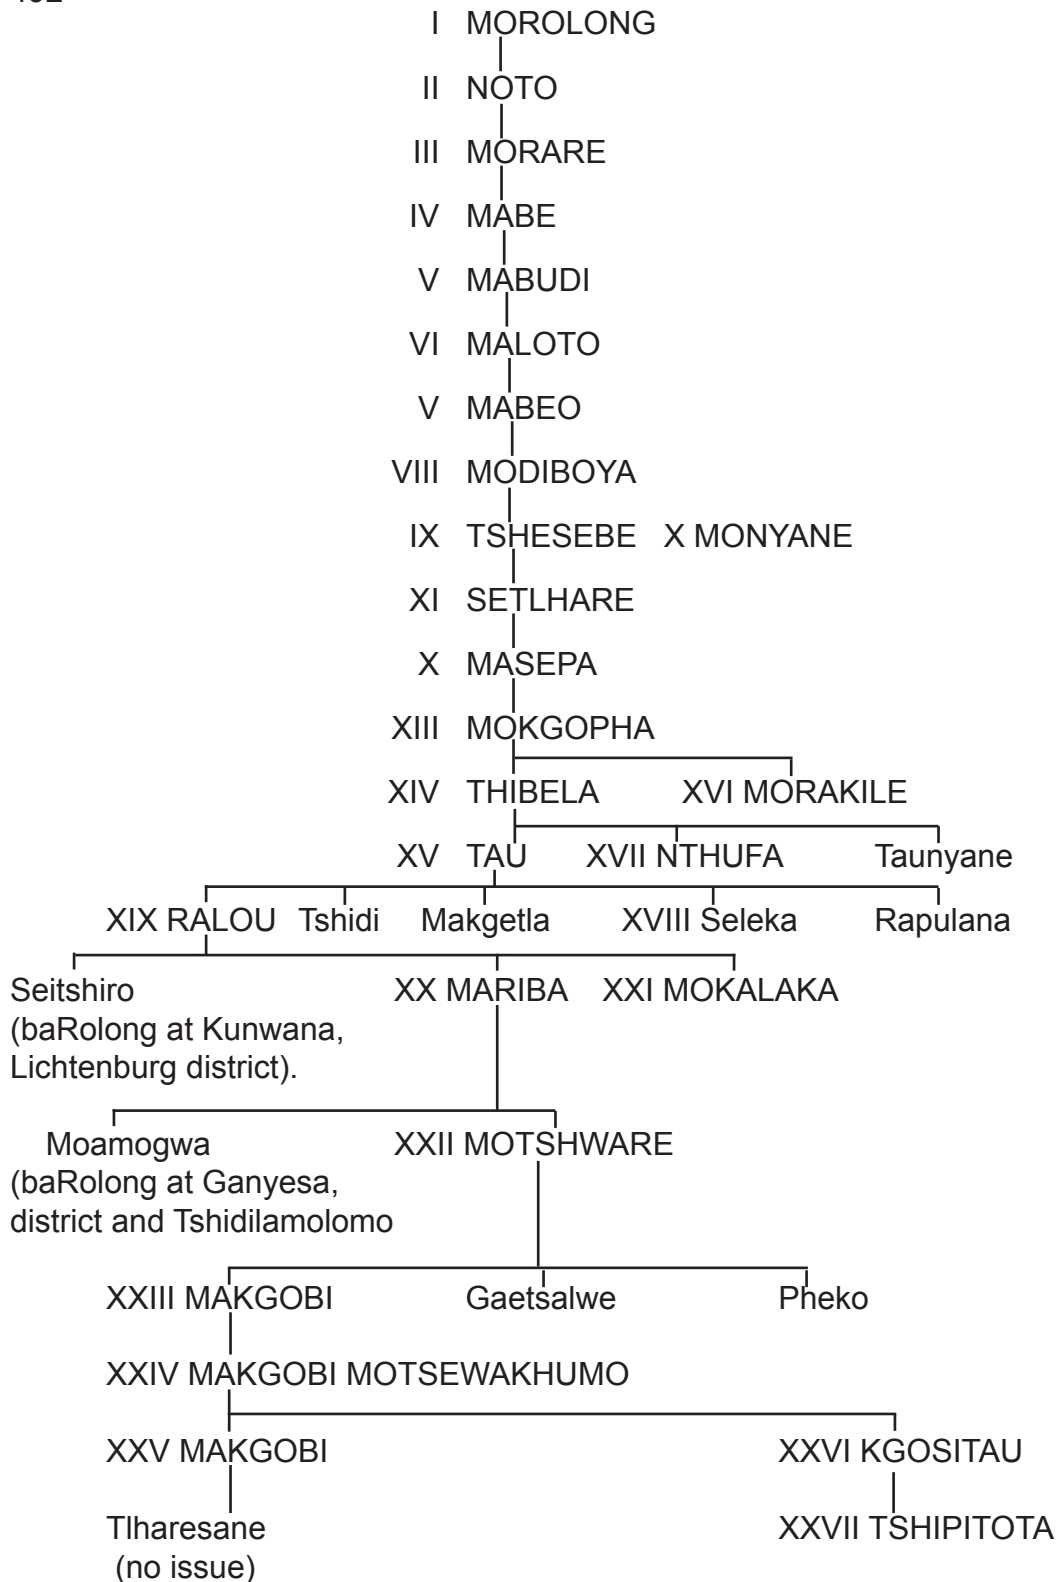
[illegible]

I MOROLONG

II NOTO

III MORARE

IV MABE

V MABUDI

VI MALOTO

V MABEO

VIII MODIBOYA

IX TSHESEBE X MONYANE

XI SETLHARE

X MASEPA

XIII MOKGOPHA

XIV THIBELA XVI MORAKILE

XV TAU XVII NTHUFA Taunyane

XIX RALOU Tshidi Makgetla XVIII Seleka Rapulana

Seitshiro (baRolong at Kunwana, Lichtenburg district). XX MARIBA XXI MOKALAKA

Moamogwa (baRolong at Ganyesa, district and Tshidilamolomo XXII MOTSHWARE

XXIII MAKGOBI Gaetsalwe Pheko

XXIV MAKGOBI MOTSEWAKHUMO

XXV MAKGOBI XXVI KGOSITAU

Tlharesane (no issue) XXVII TSHIPITOTA